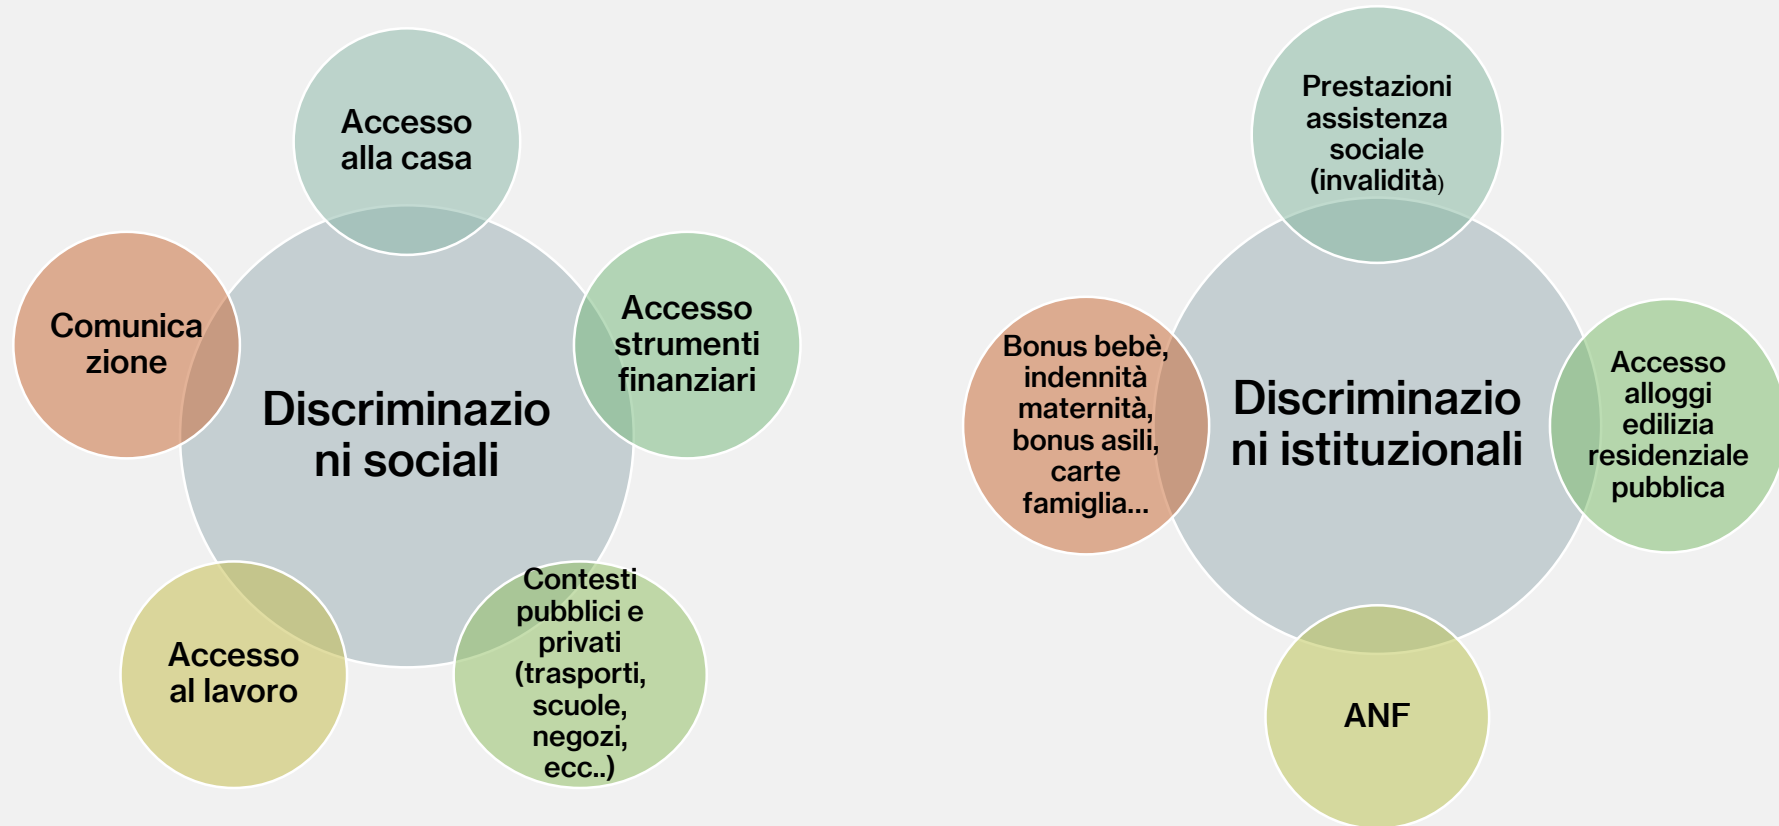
Accesso alla casa

Comunica zione

Discriminazio ni sociali

Accesso strumenti finanziari

Accesso al lavoro

Contesti pubblici e privati (trasporti, scuole, negozi, ecc..)

Prestazioni assistenza sociale (invalidità)

Bonus bebè, indennità maternità, bonus asili, carte famiglia…

Discriminazio ni istituzionali

Accesso alloggi edilizia residenziale pubblica

ANF